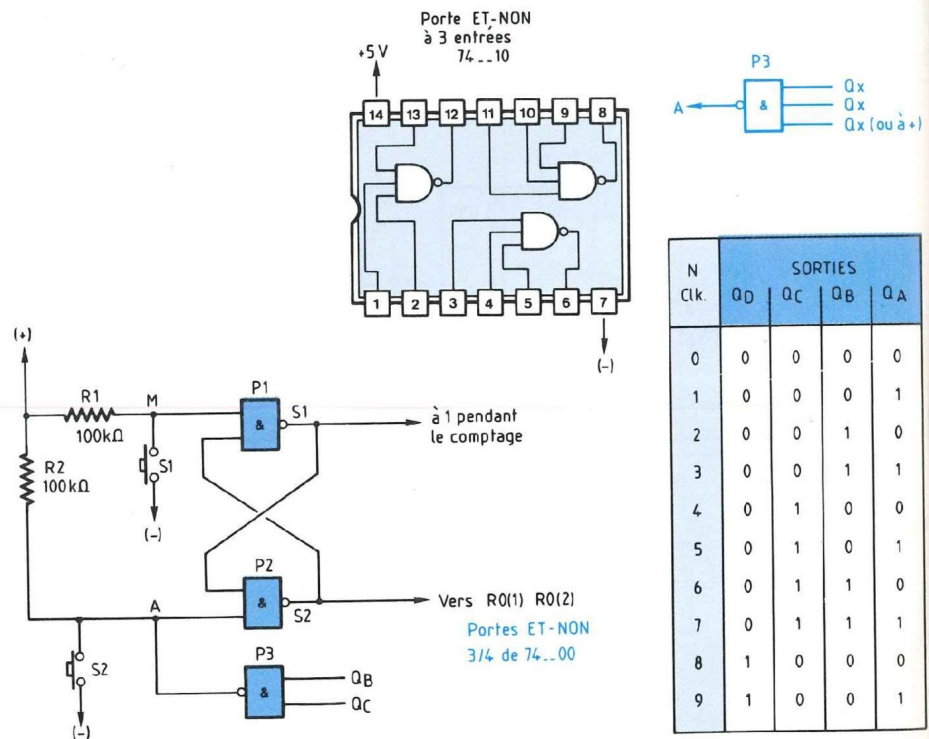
Porte ET-NON
à 3 entrées
74__10

+5V

14 13 12 11 10 9 8

1 2 3 4 5 6 7

(-)

P3

A

&

Qx
Qx
Qx (ou à +)

| N Clk. | SORTIES $Q_D$ | $Q_C$ | $Q_B$ | $Q_A$ |
|---|---|---|---|---|
| 0 | 0 | 0 | 0 | 0 |
| 1 | 0 | 0 | 0 | 1 |
| 2 | 0 | 0 | 1 | 0 |
| 3 | 0 | 0 | 1 | 1 |
| 4 | 0 | 1 | 0 | 0 |
| 5 | 0 | 1 | 0 | 1 |
| 6 | 0 | 1 | 1 | 0 |
| 7 | 0 | 1 | 1 | 1 |
| 8 | 1 | 0 | 0 | 0 |
| 9 | 1 | 0 | 0 | 1 |

(+)

R1
100kΩ

M

P1

&

S1

à 1 pendant le comptage

R2
100kΩ

S1

(-)

P2

&

S2

Vers R0(1) R0(2)

Portes ET-NON
3/4 de 74__00

A

S2

(-)

P3

&

$Q_B$

$Q_C$